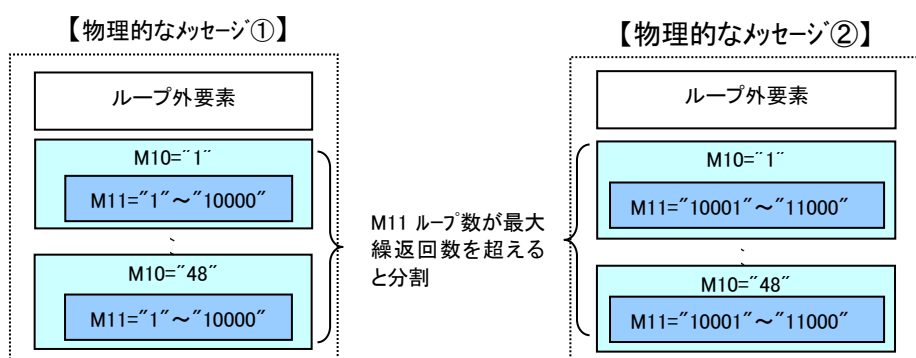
【物理的なﾒｯｾｰｼﾞ①】

ループ外要素

M10=″1″

M11=″1″～″10000″

、

M10=″48″

M11=″1″～″10000″

M11 ﾙｰﾌﾟ数が最大繰返回数を超えると分割

【物理的なﾒｯｾｰｼﾞ②】

ループ外要素

M10=″1″

M11=″10001″～″11000″

、

M10=″48″

M11=″10001″～″11000″